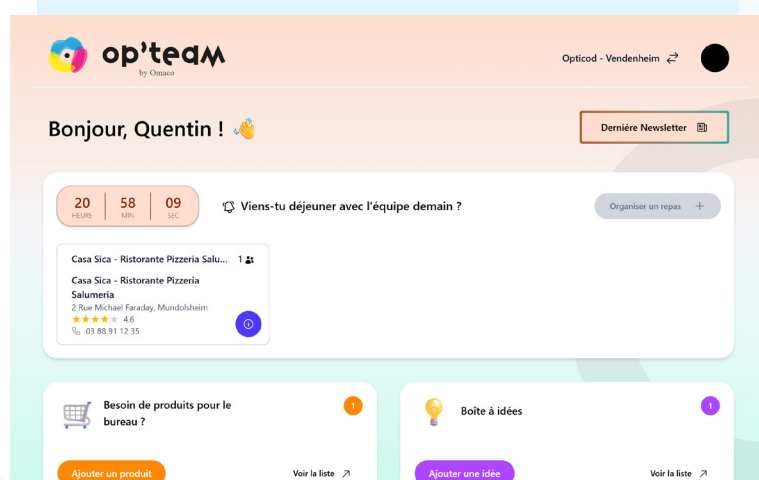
op'team
by Omaco

Opticod - Vendenheim

Bonjour, Quentin ! 👋

Dernière Newsletter

20 HEURE | 58 MIN | 09 SEC

Viens-tu déjeuner avec l'équipe demain ?

Organiser un repas +

Casa Sica - Ristorante Pizzeria Salu... 1

Casa Sica - Ristorante Pizzeria Salumeria
2 Rue Michael Faraday, Mundolsheim
4.6
03 88 91 12 35

Besoin de produits pour le bureau ?
1
Ajouter un produit
Voir la liste

Boîte à idées
1
Ajouter une idée
Voir la liste